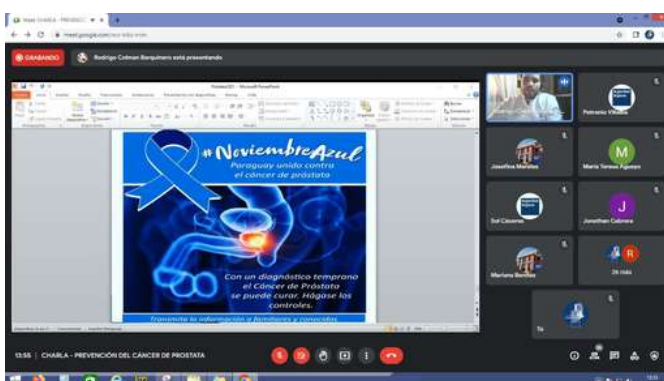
Meet: CHARLA - PREVENCIÓ

meet.google.com

GRABANDO

Rodrigo Colman Barquinero está presentando

#NoviembreAzul

Paraguay unido contra el cáncer de próstata

Con un diagnóstico temprano el Cáncer de Próstata se puede curar. Hágase los controles.

Transmita la información a familiares y conocidos

Petronio Villalba

Josefina Morales

Maria Teresa Aguayo

Sol Cáceres

Jonathan Cabrera

Mariana Benítez

26 más

Tú

13:55 | CHARLA - PREVENCIÓN DEL CÁNCER DE PROSTATA